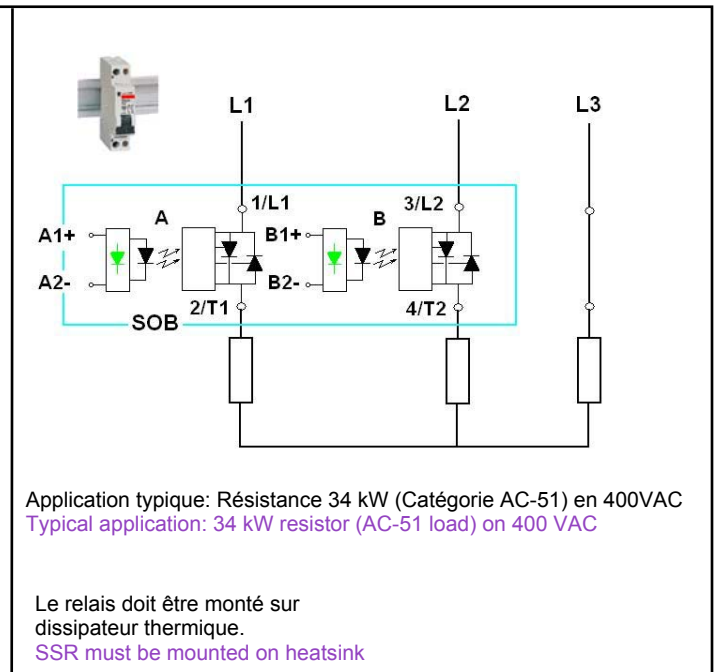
L1
L2
L3
1/L1
3/L2
A
B
A1+
B1+
A2-
B2-
2/T1
4/T2
SOB

Application typique: Résistance 34 kW (Catégorie AC-51) en 400VAC
Typical application: 34 kW resistor (AC-51 load) on 400 VAC

Le relais doit être monté sur dissipateur thermique.
SSR must be mounted on heatsink